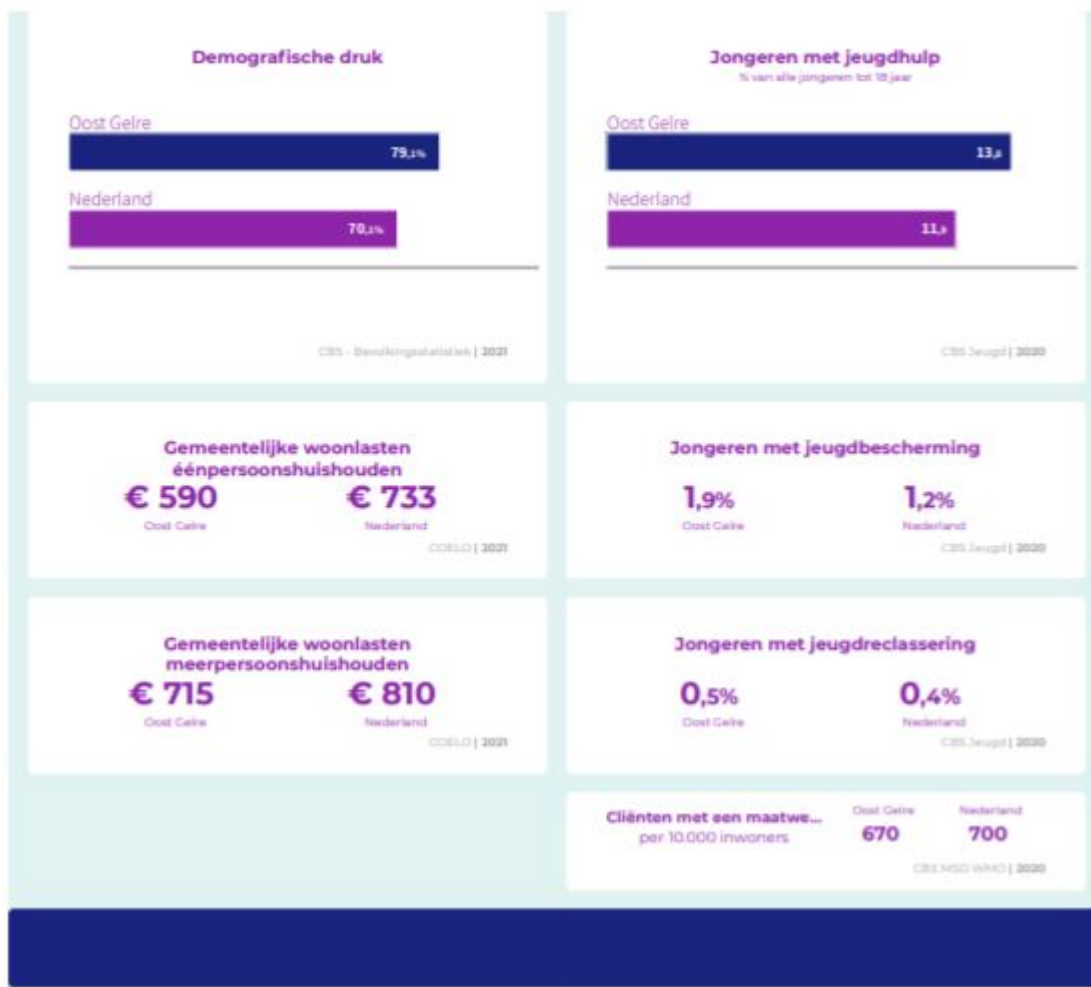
Demografische druk

Oost Gelre

79,1%

Nederland

70,1%

CBS - Bevolkingsstatistiek | 2021

Jongeren met jeugdhulp

% van alle jongeren tot 18 jaar

Oost Gelre

13,8

Nederland

11,9

CBS Jeugd | 2020

Gemeentelijke woonlasten éénpersoonshuishouden

€ 590

Oost Gelre

€ 733

Nederland

COELO | 2021

Jongeren met jeugdbescherming

1,9%

Oost Gelre

1,2%

Nederland

CBS Jeugd | 2020

Gemeentelijke woonlasten meerpersoonshuishouden

€ 715

Oost Gelre

€ 810

Nederland

COELO | 2021

Jongeren met jeugdreclassering

0,5%

Oost Gelre

0,4%

Nederland

CBS Jeugd | 2020

Cliënten met een maatwe...

per 10.000 inwoners

Oost Gelre

670

Nederland

700

CBS MSD WMO | 2020